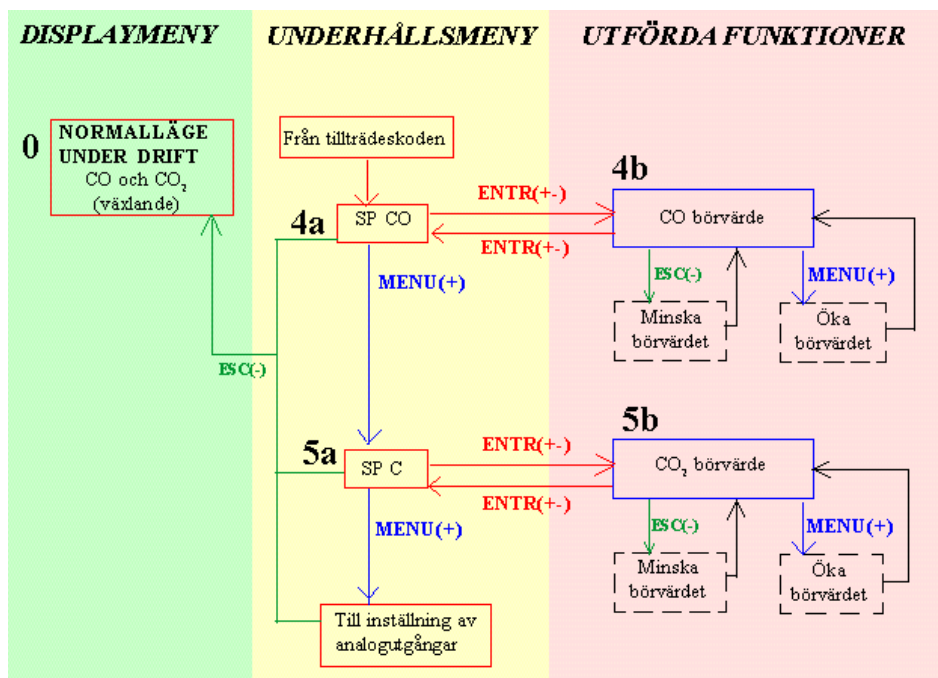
DISPLAYMENY

UNDERHÅLLSMENY

UTFÖRDA FUNKTIONER

0

NORMALLÄGE UNDER DRIFT
CO och $CO_2$ (växlande)

Från tillträdeskoden

4a

SP CO

ENTR(+-)

ENTR(+-)

4b

CO börvärde

ESC(-)

MENU(+)

Minska börvärdet

Öka börvärdet

MENU(+)

ESC(-)

5a

SP C

ENTR(+-)

ENTR(+-)

5b

$CO_2$ börvärde

ESC(-)

MENU(+)

Minska börvärdet

Öka börvärdet

MENU(+)

Till inställning av analogutgångar